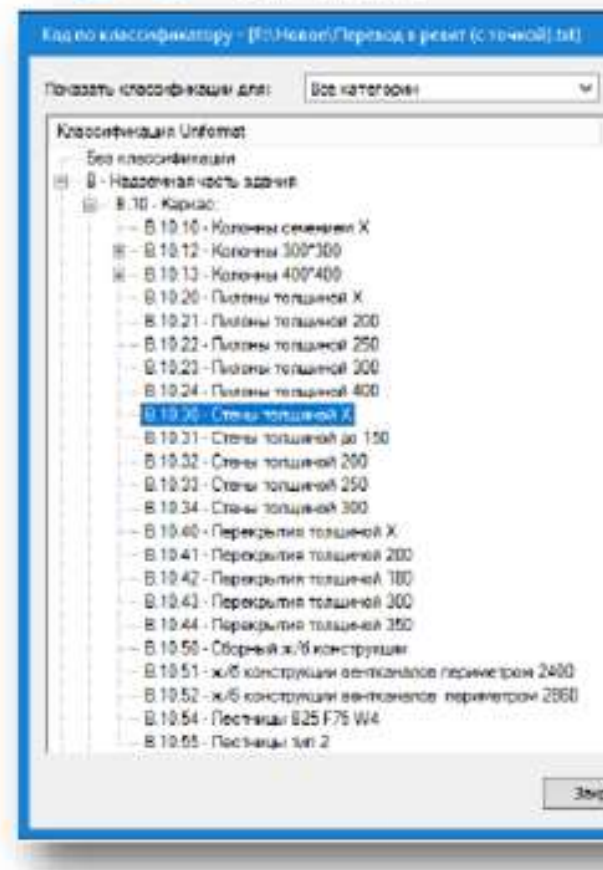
Код по классификатору - [F:\Новое\Перевод в ревит (с точкой).txt]

Показать классификации для: Все категории

Классификация Uniformat
Без классификации
B - Надземная часть здания
B.10 - Каркас
B.10.10 - Колонны сечением Х
B.10.12 - Колонны 300*300
B.10.13 - Колонны 400*400
B.10.20 - Пилоны толщиной Х
B.10.21 - Пилоны толщиной 200
B.10.22 - Пилоны толщиной 250
B.10.23 - Пилоны толщиной 300
B.10.24 - Пилоны толщиной 400
B.10.30 - Стены толщиной Х
B.10.31 - Стены толщиной до 150
B.10.32 - Стены толщиной 200
B.10.33 - Стены толщиной 250
B.10.34 - Стены толщиной 300
B.10.40 - Перекрытия толщиной Х
B.10.41 - Перекрытия толщиной 200
B.10.42 - Перекрытия толщиной 180
B.10.43 - Перекрытия толщиной 300
B.10.44 - Перекрытия толщиной 350
B.10.50 - Сборные ж/б конструкции
B.10.51 - ж/б конструкции вентканалов периметром 2400
B.10.52 - ж/б конструкции вентканалов периметром 2860
B.10.54 - Лестницы B25 F75 W4
B.10.55 - Лестницы тип 2

Зак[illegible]